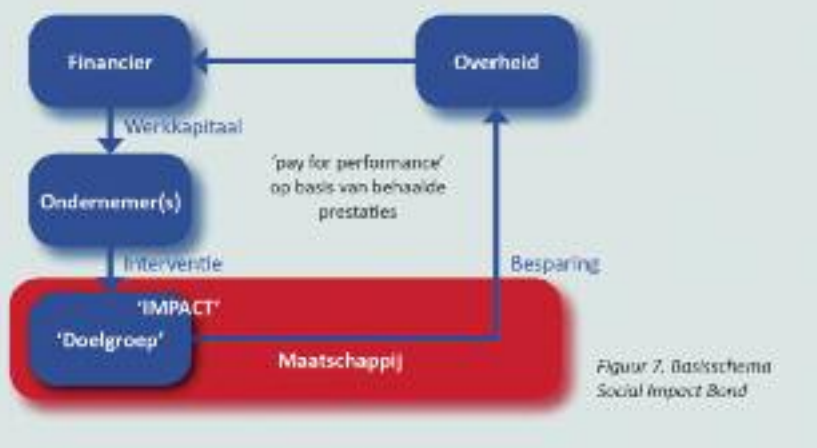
Financier

Overheid

Werkkapitaal

Ondernemer(s)

'pay for performance' op basis van behaalde prestaties

Interventie

Besparing

'IMPACT'

'Doelgroep'

Maatschappij

Figuur 7. Basisschema Social Impact Bond